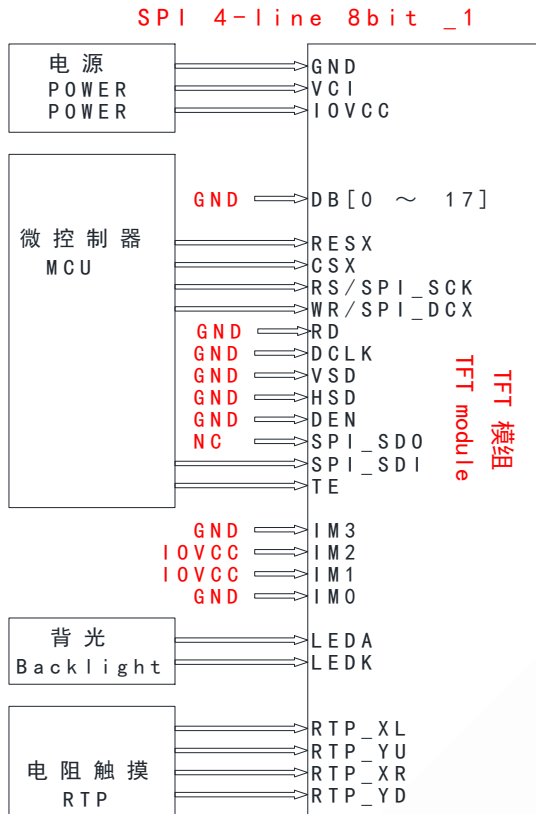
SPI 4-line 8bit _1

电源
POWER
POWER

GND
VCI
IOVCC

微控制器
MCU

GND
DB[0 ~ 17]
RESX
CSX
RS/SPI_SCK
WR/SPI_DCX
GND RD
GND DCLK
GND VSD
GND HSD
GND DEN
NC SPI_SDO
SPI_SDI
TE

TFT 模组
TFT module

GND IM3
IOVCC IM2
IOVCC IM1
GND IM0

背光
Backlight

LEDA
LEDK

电阻触摸
RTP

RTP_XL
RTP_YU
RTP_XR
RTP_YD